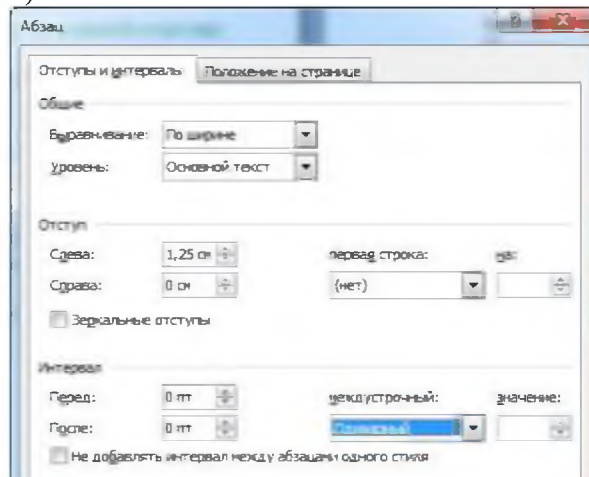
Абзац

Отступы и интервалы | Положение на странице

Общие

Выравнивание: По ширине

Уровень: Основной текст

Отступ

Слева: 1,25 см

Справа: 0 см

первая строка: (нет)

на:

Зеркальные отступы

Интервал

Перед: 0 пт

После: 0 пт

междустрочный: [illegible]

значение:

Не добавлять интервал между абзацами одного стиля